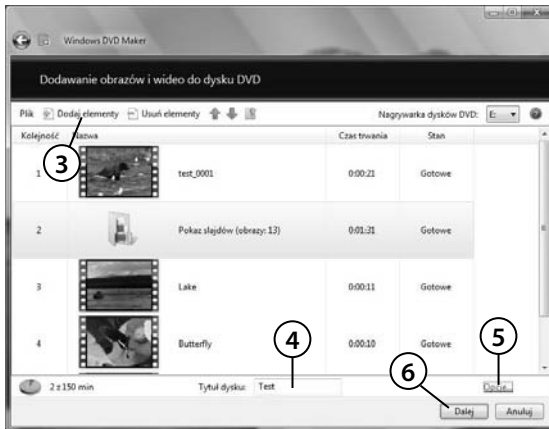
Windows DVD Maker

Dodawanie obrazów i wideo do dysku DVD

Plik Dodaj elementy Usuń elementy

Nagrywarka dysków DVD: E:

| Kolejność | Nazwa | Czas trwania | Stan |
|---|---|---|---|
| 1 | test_0001 | 0:00:21 | Gotowe |
| 2 | Pokaz slajdów (obrazy: 13) | 0:01:31 | Gotowe |
| 3 | Lake | 0:00:11 | Gotowe |
| 4 | Butterfly | 0:00:10 | Gotowe |

3

4

5

6

2 z 150 min

Tytuł dysku: Test

Opcje

Dalej

Anuluj